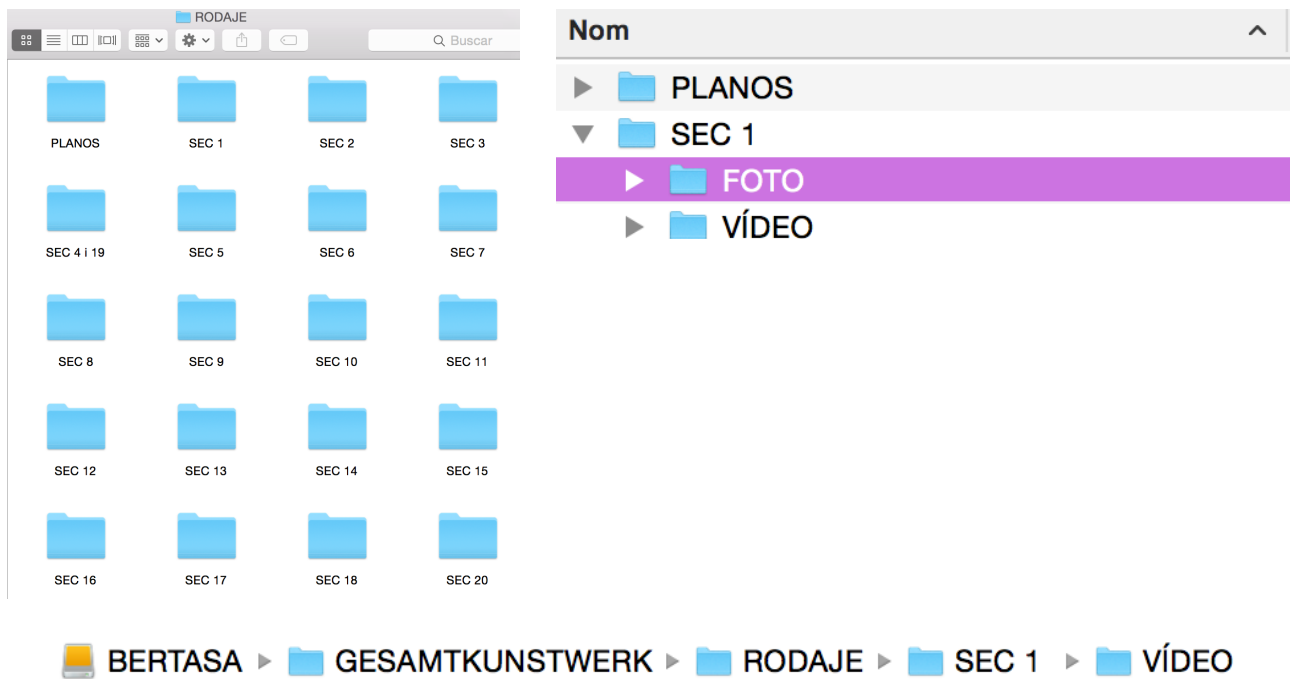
RODAJE

Buscar

PLANOS SEC 1 SEC 2 SEC 3

SEC 4 i 19 SEC 5 SEC 6 SEC 7

SEC 8 SEC 9 SEC 10 SEC 11

SEC 12 SEC 13 SEC 14 SEC 15

SEC 16 SEC 17 SEC 18 SEC 20

Nom

PLANOS
SEC 1
FOTO
VÍDEO

BERTASA ▸ GESAMTKUNSTWERK ▸ RODAJE ▸ SEC 1 ▸ VÍDEO